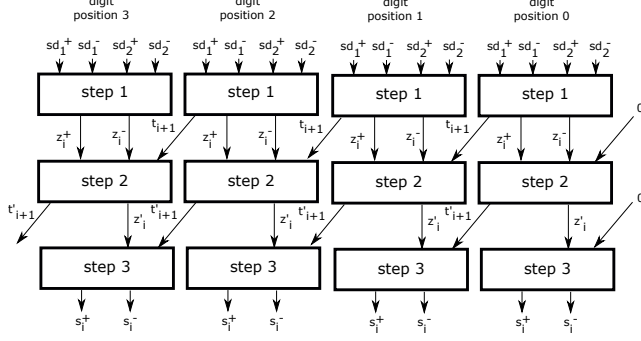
digit position 3

digit position 2

digit position 1

digit position 0

$sd_1^+$ $sd_1^-$ $sd_2^+$ $sd_2^-$

$sd_1^+$ $sd_1^-$ $sd_2^+$ $sd_2^-$

$sd_1^+$ $sd_1^-$ $sd_2^+$ $sd_2^-$

$sd_1^+$ $sd_1^-$ $sd_2^+$ $sd_2^-$

step 1

step 1

step 1

step 1

$z_i^+$ $z_i^-$ $t_{i+1}$

$z_i^+$ $z_i^-$ $t_{i+1}$

$z_i^+$ $z_i^-$ $t_{i+1}$

$z_i^+$ $z_i^-$

0

step 2

step 2

step 2

step 2

$t'_{i+1}$ $z'_i$ $t'_{i+1}$

$z'_i$ $t'_{i+1}$

$z'_i$ $t'_{i+1}$

$z'_i$

0

step 3

step 3

step 3

step 3

$s_i^+$ $s_i^-$

$s_i^+$ $s_i^-$

$s_i^+$ $s_i^-$

$s_i^+$ $s_i^-$